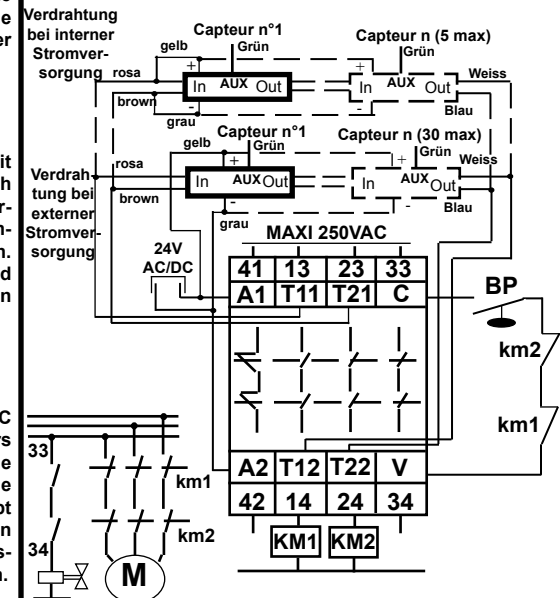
e
er

it
h
r-
n-
n.
d
n

C
'S
e
e
ot
n
s-
n.

Verdrahtung bei interner Stromversorgung

Capteur n°1
Grün
gelb
rosa
+
In AUX Out
-
brown
grau

Capteur n (5 max)
Grün
+
In AUX Out
-
Weiss
Blau

Verdrahtung bei externer Stromversorgung

Capteur n°1
Grün
gelb
rosa
+
In AUX Out
-
brown
grau

Capteur n (30 max)
Grün
+
In AUX Out
-
Weiss
Blau

24V AC/DC

MAXI 250VAC

| 41 | 13 | 23 | 33 |
|---|---|---|---|
| A1 | T11 | T21 | C |

BP

km2

km1

| A2 | T12 | T22 | V |
|---|---|---|---|
| 42 | 14 | 24 | 34 |

KM1 KM2

33

km1

km2

34

M